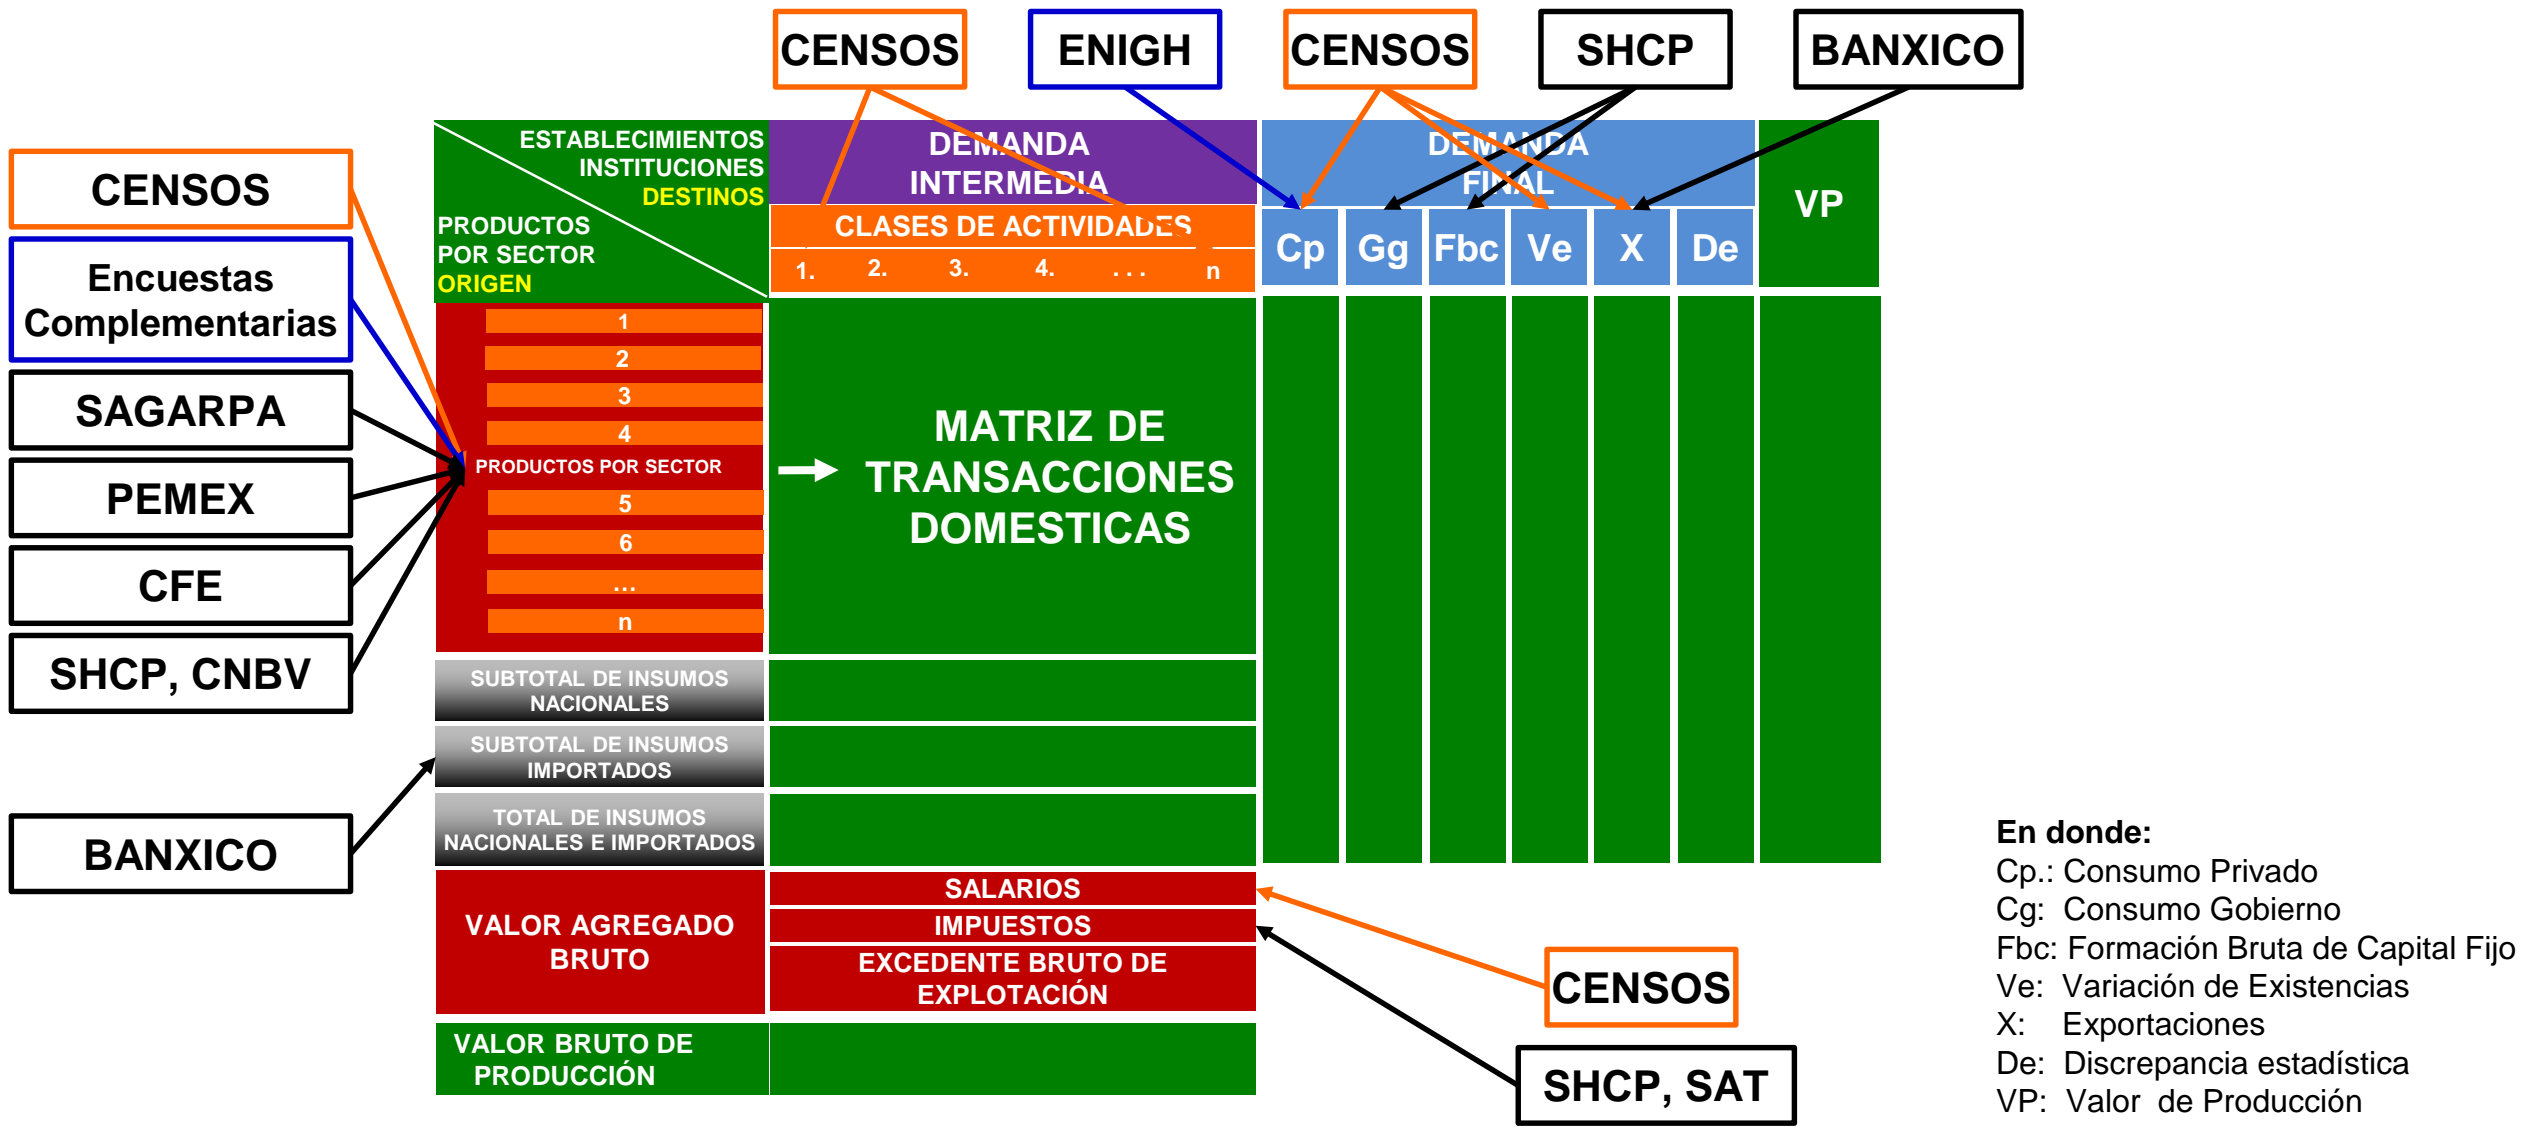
CENSOS
ENIGH
CENSOS
SHCP
BANXICO

CENSOS
Encuestas Complementarias
SAGARPA
PEMEX
CFE
SHCP, CNBV

ESTABLECIMIENTOS
INSTITUCIONES
DESTINOS
PRODUCTOS POR SECTOR
ORIGEN

DEMANDA INTERMEDIA
CLASES DE ACTIVIDADES
1. 2. 3. 4. . . . n

DEMANDA FINAL
Cp Gg Fbc Ve X De

VP

1
2
3
4
PRODUCTOS POR SECTOR
5
6
...
n

MATRIZ DE TRANSACCIONES DOMESTICAS

SUBTOTAL DE INSUMOS NACIONALES
SUBTOTAL DE INSUMOS IMPORTADOS
TOTAL DE INSUMOS NACIONALES E IMPORTADOS

BANXICO

VALOR AGREGADO BRUTO
SALARIOS
IMPUESTOS
EXCEDENTE BRUTO DE EXPLOTACIÓN

VALOR BRUTO DE PRODUCCIÓN

CENSOS
SHCP, SAT

En donde:
Cp.: Consumo Privado
Cg: Consumo Gobierno
Fbc: Formación Bruta de Capital Fijo
Ve: Variación de Existencias
X: Exportaciones
De: Discrepancia estadística
VP: Valor de Producción